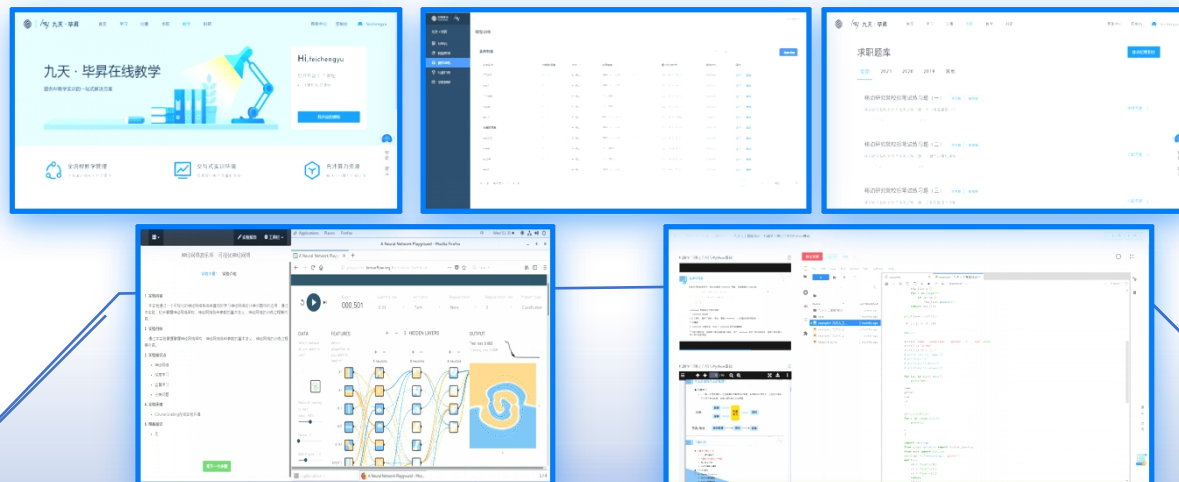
九天 · 毕昇
九天 · 毕昇在线教学
Hi, feichengyu
全流程教学管理
交互式实训环境
充沛算力资源

求职题库
全部 2021 2020 2019 其他

A Neural Network Playground - Mozilla Firefox
000,501
DATA
FEATURES
2 HIDDEN LAYERS
OUTPUT